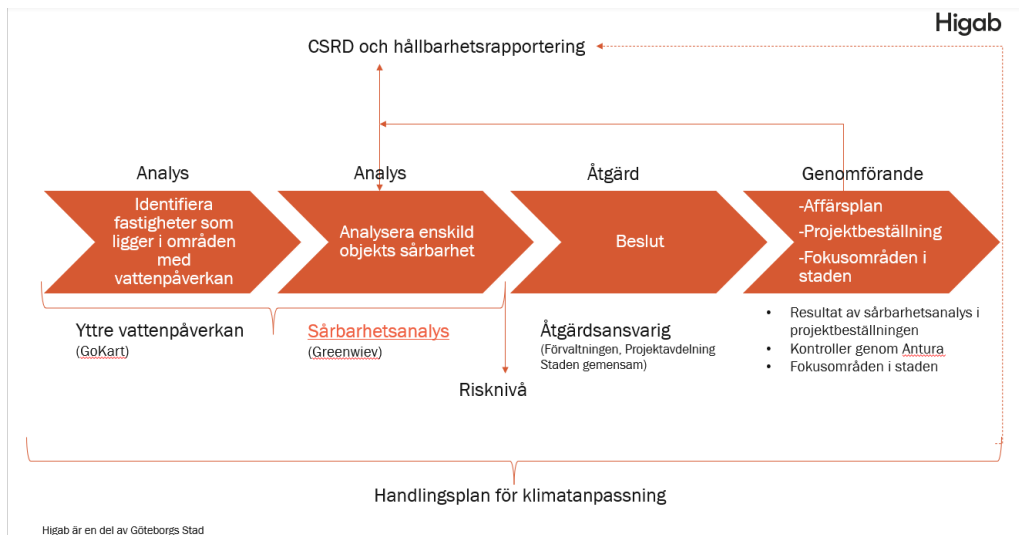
Higab

CSRD och hållbarhetsrapportering

Analys

Identifiera fastigheter som ligger i områden med vattenpåverkan

Analys

Analysera enskild objekts sårbarhet

Åtgärd

Beslut

Genomförande

-Affärsplan
-Projektbeställning
-Fokusområden i staden

Yttre vattenpåverkan
(GoKart)

Sårbarhetsanalys
(Greenwiev)

Risknivå

Åtgärdsansvarig
(Förvaltningen, Projektavdelning Staden gemensam)

• Resultat av sårbarhetsanalys i projektbeställningen
• Kontroller genom Antura
• Fokusområden i staden

Handlingsplan för klimatanpassning

Higab är en del av Göteborgs Stad